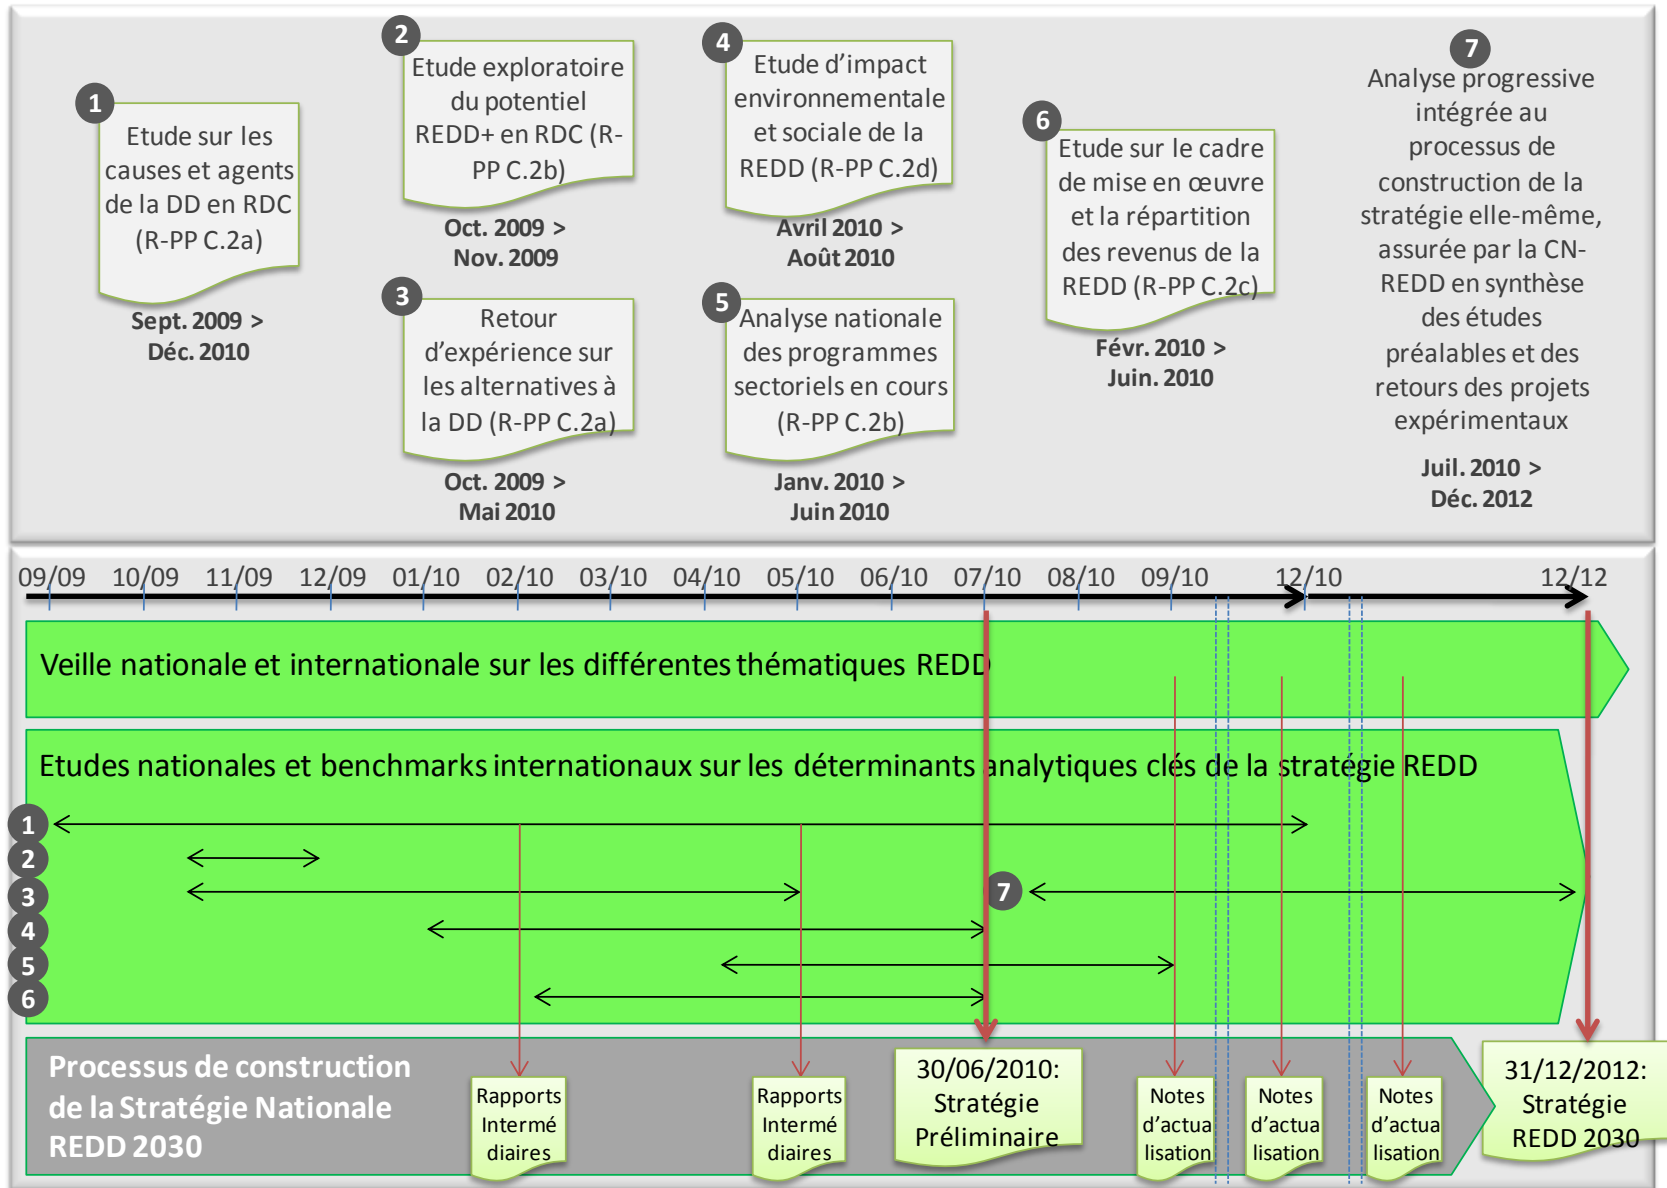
1
Etude sur les causes et agents de la DD en RDC (R-PP C.2a)
Sept. 2009 > Déc. 2010

2
Etude exploratoire du potentiel REDD+ en RDC (R-PP C.2b)
Oct. 2009 > Nov. 2009

3
Retour d'expérience sur les alternatives à la DD (R-PP C.2a)
Oct. 2009 > Mai 2010

4
Etude d'impact environnementale et sociale de la REDD (R-PP C.2d)
Avril 2010 > Août 2010

5
Analyse nationale des programmes sectoriels en cours (R-PP C.2b)
Janv. 2010 > Juin 2010

6
Etude sur le cadre de mise en œuvre et la répartition des revenus de la REDD (R-PP C.2c)
Févr. 2010 > Juin. 2010

7
Analyse progressive intégrée au processus de construction de la stratégie elle-même, assurée par la CN-REDD en synthèse des études préalables et des retours des projets expérimentaux
Juil. 2010 > Déc. 2012

09/09 10/09 11/09 12/09 01/10 02/10 03/10 04/10 05/10 06/10 07/10 08/10 09/10 12/10 12/12

Veille nationale et internationale sur les différentes thématiques REDD

Etudes nationales et benchmarks internationaux sur les déterminants analytiques clés de la stratégie REDD

1
2
3
4
5
6
7

Processus de construction de la Stratégie Nationale REDD 2030

Rapports Intermé diaires

Rapports Intermé diaires

30/06/2010: Stratégie Préliminaire

Notes d'actua lisation

Notes d'actua lisation

Notes d'actua lisation

31/12/2012: Stratégie REDD 2030